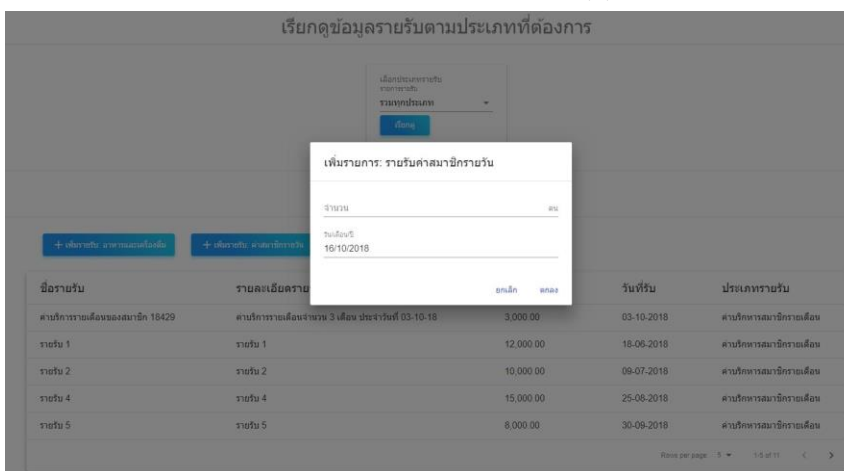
เรียกดูข้อมูลรายรับตามประเภทที่ต้องการ

เลือกประเภทรายรับ
รายการรายรับ
รวมทุกประเภท
เรียกดู

เพิ่มรายการ: รายรับค่าสมาชิกรายวัน

จำนวน
บาท

วัน/เดือน/ปี
16/10/2018

ยกเลิก ตกลง

+ เพิ่มรายรับ: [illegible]
+ เพิ่มรายรับ: ค่าสมาชิกรายวัน

| ชื่อรายรับ | รายละเอียดราย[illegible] | | วันที่รับ | ประเภทรายรับ |
|---|---|---|---|---|
| ค่าบริการรายเดือนของสมาชิก 18429 | ค่าบริการรายเดือนจำนวน 3 เดือน ประจำวันที่ 03-10-18 | 3,000.00 | 03-10-2018 | ค่าบริการสมาชิกรายเดือน |
| รายรับ 1 | รายรับ 1 | 12,000.00 | 18-06-2018 | ค่าบริการสมาชิกรายเดือน |
| รายรับ 2 | รายรับ 2 | 10,000.00 | 09-07-2018 | ค่าบริการสมาชิกรายเดือน |
| รายรับ 4 | รายรับ 4 | 15,000.00 | 25-08-2018 | ค่าบริการสมาชิกรายเดือน |
| รายรับ 5 | รายรับ 5 | 8,000.00 | 30-09-2018 | ค่าบริการสมาชิกรายเดือน |

Rows per page: 5 ▾ 1-5 of 11 < >